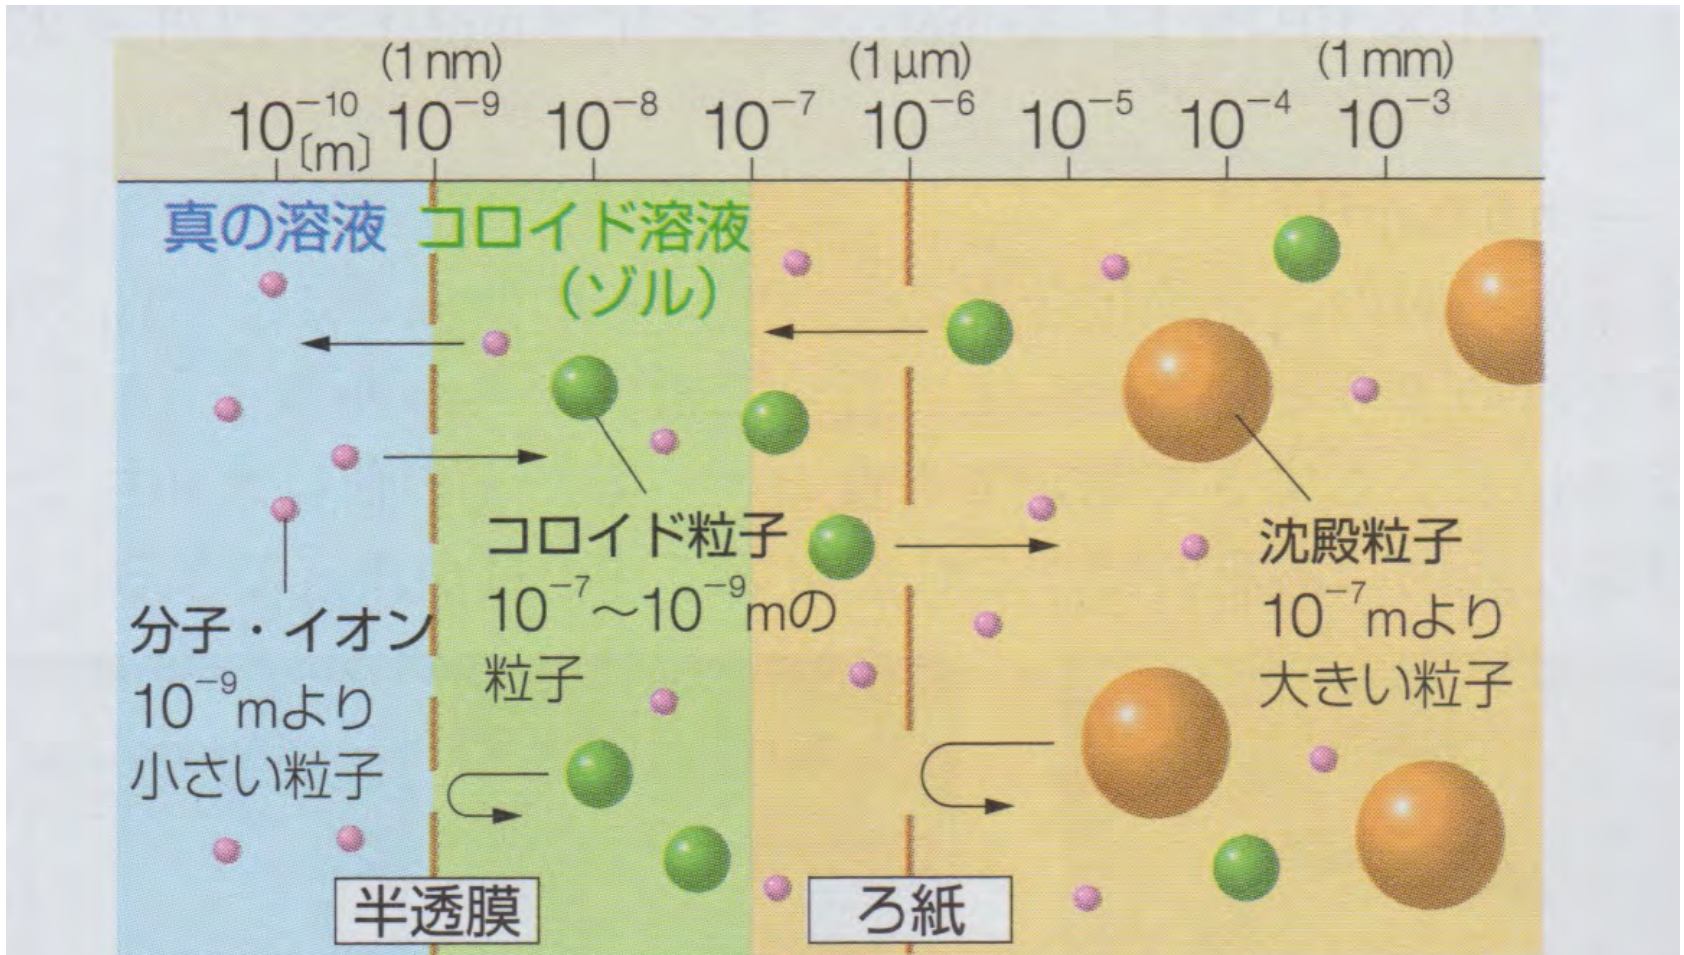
(1 nm) (1 µm) (1 mm)

$10^{-10}$〔m〕 $10^{-9}$ $10^{-8}$ $10^{-7}$ $10^{-6}$ $10^{-5}$ $10^{-4}$ $10^{-3}$

真の溶液 コロイド溶液（ゾル）

コロイド粒子
$10^{-7}$〜$10^{-9}$mの粒子

沈殿粒子
$10^{-7}$mより大きい粒子

分子・イオン
$10^{-9}$mより小さい粒子

半透膜 ろ紙